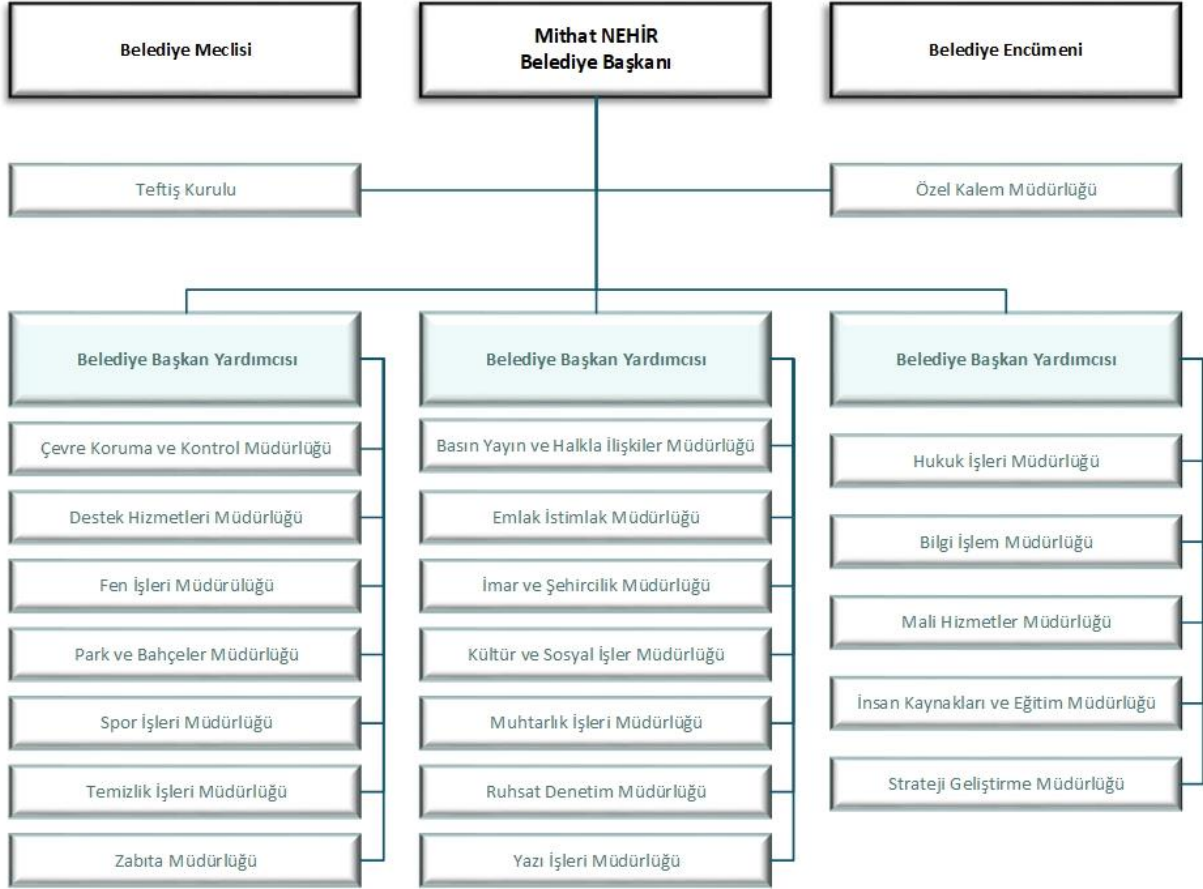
Belediye Meclisi

Mithat NEHİR
Belediye Başkanı

Belediye Encümeni

Teftiş Kurulu

Özel Kalem Müdürlüğü

Belediye Başkan Yardımcısı

Çevre Koruma ve Kontrol Müdürlüğü

Destek Hizmetleri Müdürlüğü

Fen İşleri Müdürülüğü

Park ve Bahçeler Müdürlüğü

Spor İşleri Müdürlüğü

Temizlik İşleri Müdürlüğü

Zabıta Müdürlüğü

Belediye Başkan Yardımcısı

Basın Yayın ve Halkla İlişkiler Müdürlüğü

Emlak İstimlak Müdürlüğü

İmar ve Şehircilik Müdürlüğü

Kültür ve Sosyal İşler Müdürlüğü

Muhtarlık İşleri Müdürlüğü

Ruhsat Denetim Müdürlüğü

Yazı İşleri Müdürlüğü

Belediye Başkan Yardımcısı

Hukuk İşleri Müdürlüğü

Bilgi İşlem Müdürlüğü

Mali Hizmetler Müdürlüğü

İnsan Kaynakları ve Eğitim Müdürlüğü

Strateji Geliştirme Müdürlüğü